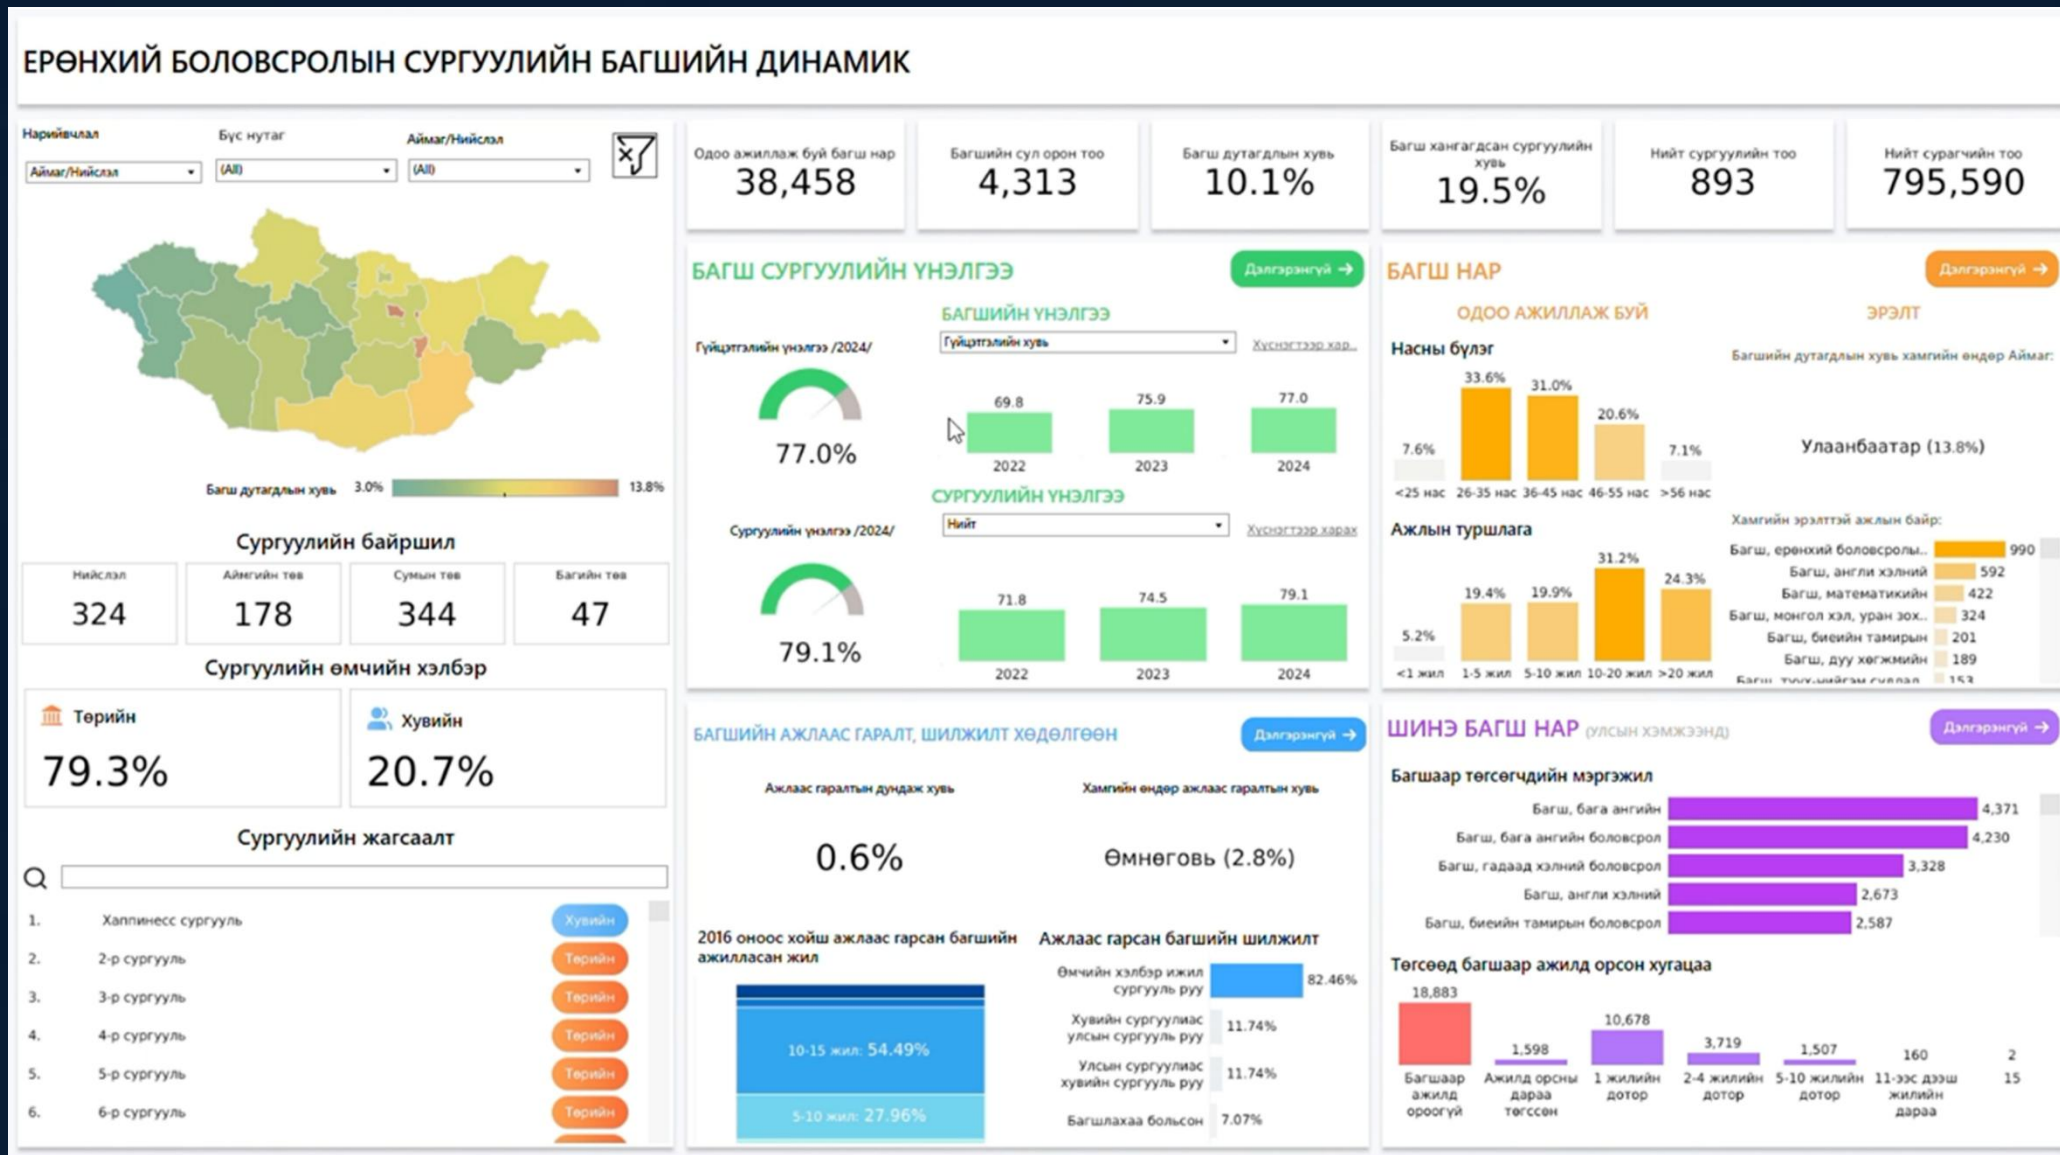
ЕРӨНХИЙ БОЛОВСРОЛЫН СУРГУУЛИЙН БАГШИЙН ДИНАМИК

Нарийвчлал
Аймаг/Нийслэл
Бүс нутаг
(All)
Аймаг/Нийслэл
(All)

Багш дутагдлын хувь 3.0% 13.8%

Одоо ажиллаж буй багш нар
38,458
Багшийн сул орон тоо
4,313
Багш дутагдлын хувь
10.1%
Багш хангагдсан сургуулийн хувь
19.5%
Нийт сургуулийн тоо
893
Нийт сурагчийн тоо
795,590

БАГШ СУРГУУЛИЙН ҮНЭЛГЭЭ
Дэлгэрэнгүй →
Гүйцэтгэлийн үнэлгээ /2024/
77.0%
БАГШИЙН ҮНЭЛГЭЭ
Гүйцэтгэлийн хувь
Хүснэгтээр хар...
69.8 2022
75.9 2023
77.0 2024
СУРГУУЛИЙН ҮНЭЛГЭЭ
Сургуулийн үнэлгээ /2024/
Нийт
Хүснэгтээр харах
79.1%
71.8 2022
74.5 2023
79.1 2024

БАГШ НАР
Дэлгэрэнгүй →
ОДОО АЖИЛЛАЖ БУЙ
ЭРЭЛТ
Насны бүлэг
| <25 нас | 26-35 нас | 36-45 нас | 46-55 нас | >56 нас |
|---|---|---|---|---|
| 7.6% | 33.6% | 31.0% | 20.6% | 7.1% |

Багшийн дутагдлын хувь хамгийн өндөр Аймаг:
Улаанбаатар (13.8%)

Ажлын туршлага
| <1 жил | 1-5 жил | 5-10 жил | 10-20 жил | >20 жил |
|---|---|---|---|---|
| 5.2% | 19.4% | 19.9% | 31.2% | 24.3% |

Хамгийн эрэлттэй ажлын байр:
Багш, ерөнхий боловсролы.. 990
Багш, англи хэлний 592
Багш, математикийн 422
Багш, монгол хэл, уран зох.. 324
Багш, биеийн тамирын 201
Багш, дуу хөгжмийн 189
Багш, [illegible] 153

Сургуулийн байршил
| Нийслэл | Аймгийн төв | Сумын төв | Багийн төв |
|---|---|---|---|
| 324 | 178 | 344 | 47 |

Сургуулийн өмчийн хэлбэр
Төрийн
79.3%
Хувийн
20.7%

Сургуулийн жагсаалт
1. Хаппинесс сургууль Хувийн
2. 2-р сургууль Төрийн
3. 3-р сургууль Төрийн
4. 4-р сургууль Төрийн
5. 5-р сургууль Төрийн
6. 6-р сургууль Төрийн

БАГШИЙН АЖЛААС ГАРАЛТ, ШИЛЖИЛТ ХӨДӨЛГӨӨН
Дэлгэрэнгүй →
Ажлаас гаралтын дундаж хувь
0.6%
Хамгийн өндөр ажлаас гаралтын хувь
Өмнөговь (2.8%)
2016 оноос хойш ажлаас гарсан багшийн ажилласан жил
10-15 жил: 54.49%
5-10 жил: 27.96%
Ажлаас гарсан багшийн шилжилт
Өмчийн хэлбэр ижил сургууль руу 82.46%
Хувийн сургуулиас улсын сургууль руу 11.74%
Улсын сургуулиас хувийн сургууль руу 11.74%
Багшлахаа больсон 7.07%

ШИНЭ БАГШ НАР (УЛСЫН ХЭМЖЭЭНД)
Дэлгэрэнгүй →
Багшаар төгсөгчдийн мэргэжил
Багш, бага ангийн 4,371
Багш, бага ангийн боловсрол 4,230
Багш, гадаад хэлний боловсрол 3,328
Багш, англи хэлний 2,673
Багш, биеийн тамирын боловсрол 2,587
Төгсөөд багшаар ажилд орсон хугацаа
| Багшаар ажилд ороогүй | Ажилд орсны дараа төгссөн | 1 жилийн дотор | 2-4 жилийн дотор | 5-10 жилийн дотор | 11-ээс дээш жилийн дараа | 15 |
|---|---|---|---|---|---|---|
| 18,883 | 1,598 | 10,678 | 3,719 | 1,507 | 160 | 2 |